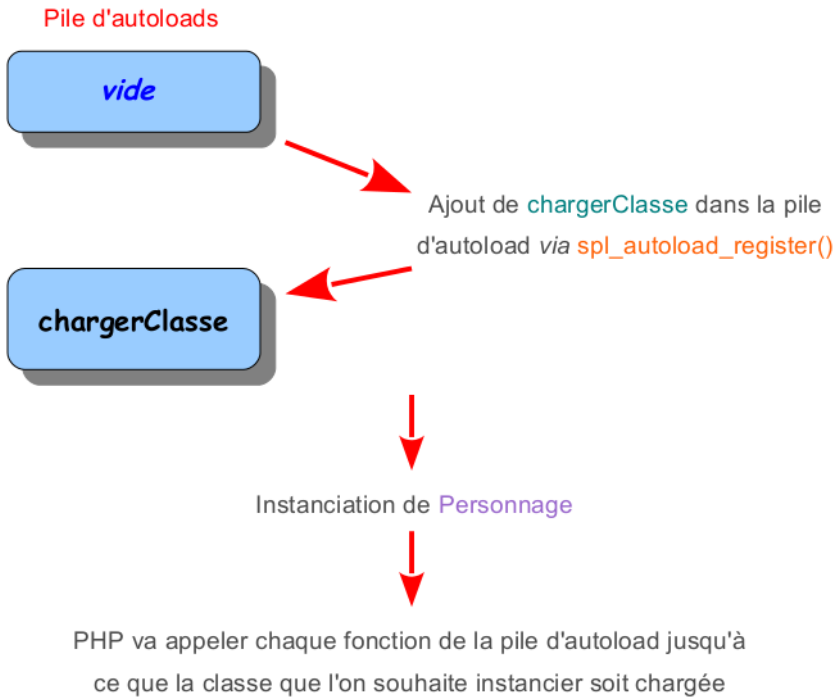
Pile d'autoloads

vide

Ajout de chargerClasse dans la pile d'autoload via spl_autoload_register()

chargerClasse

Instanciation de Personnage

PHP va appeler chaque fonction de la pile d'autoload jusqu'à ce que la classe que l'on souhaite instancier soit chargée